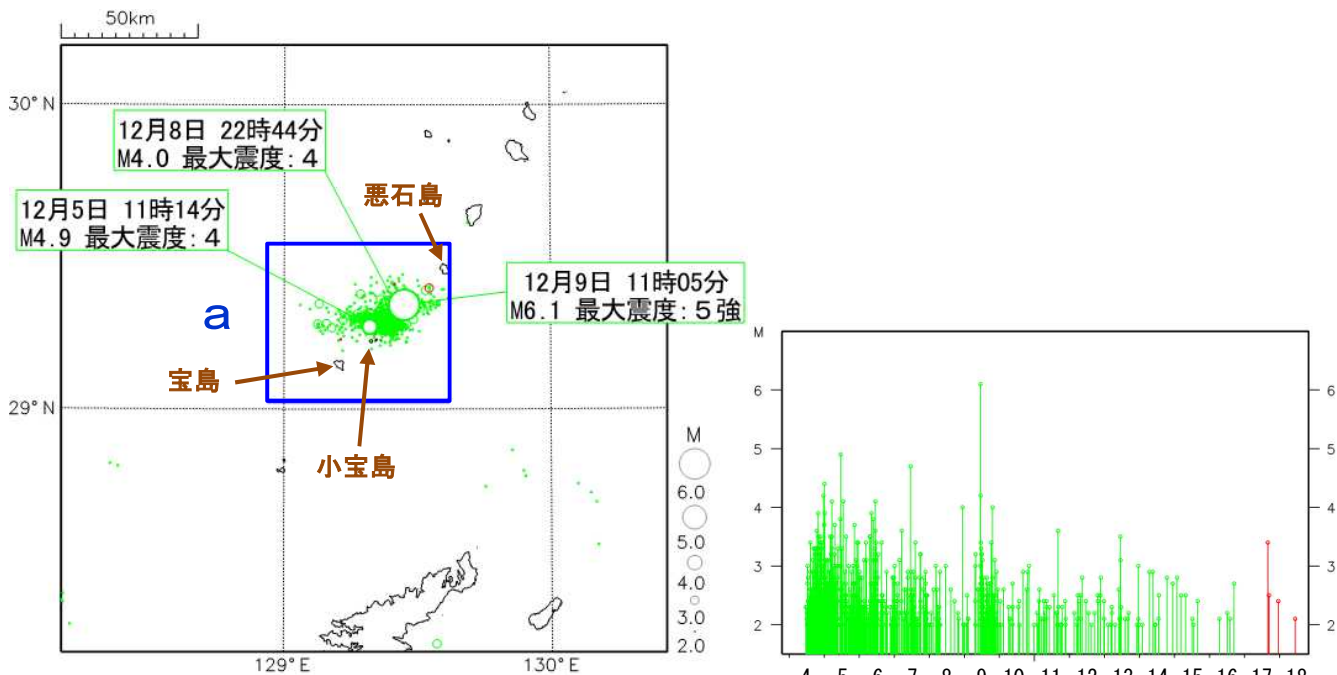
50km

30° N

12月8日 22時44分
M4.0 最大震度: 4

悪石島

12月5日 11時14分
M4.9 最大震度: 4

12月9日 11時05分
M6.1 最大震度: 5強

a

宝島

29° N

小宝島

M
6.0
5.0
4.0
3.0
2.0

129° E
130° E

M
6
5
4
3
2

6
5
4
3
2

4 5 6 7 8 9 10 11 12 13 14 15 16 17 18